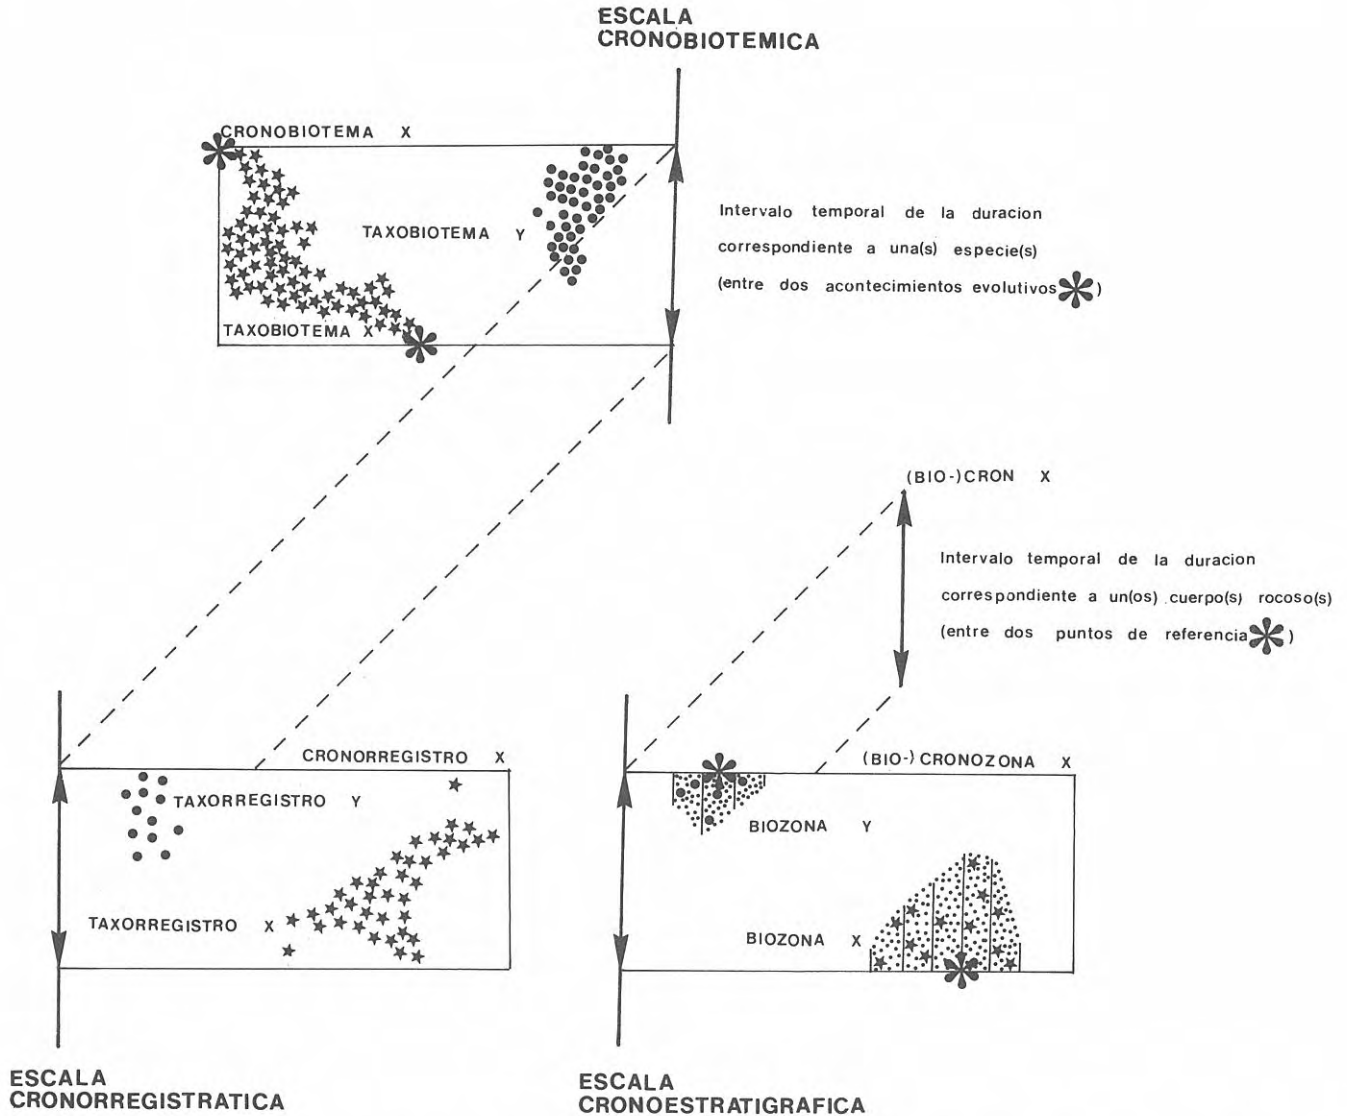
ESCALA
CRONOBIOTEMICA

CRONOBIOTEMA X

TAXOBIOTEMA Y

TAXOBIOTEMA X

Intervalo temporal de la duracion correspondiente a una(s) especie(s) (entre dos acontecimientos evolutivos ✻)

(BIO-)CRON X

Intervalo temporal de la duracion correspondiente a un(os) cuerpo(s) rocoso(s) (entre dos puntos de referencia ✻)

CRONORREGISTRO X

TAXORREGISTRO Y

TAXORREGISTRO X

(BIO-)CRONOZONA X

BIOZONA Y

BIOZONA X

ESCALA
CRONORREGISTRATICA

ESCALA
CRONOESTRATIGRAFICA